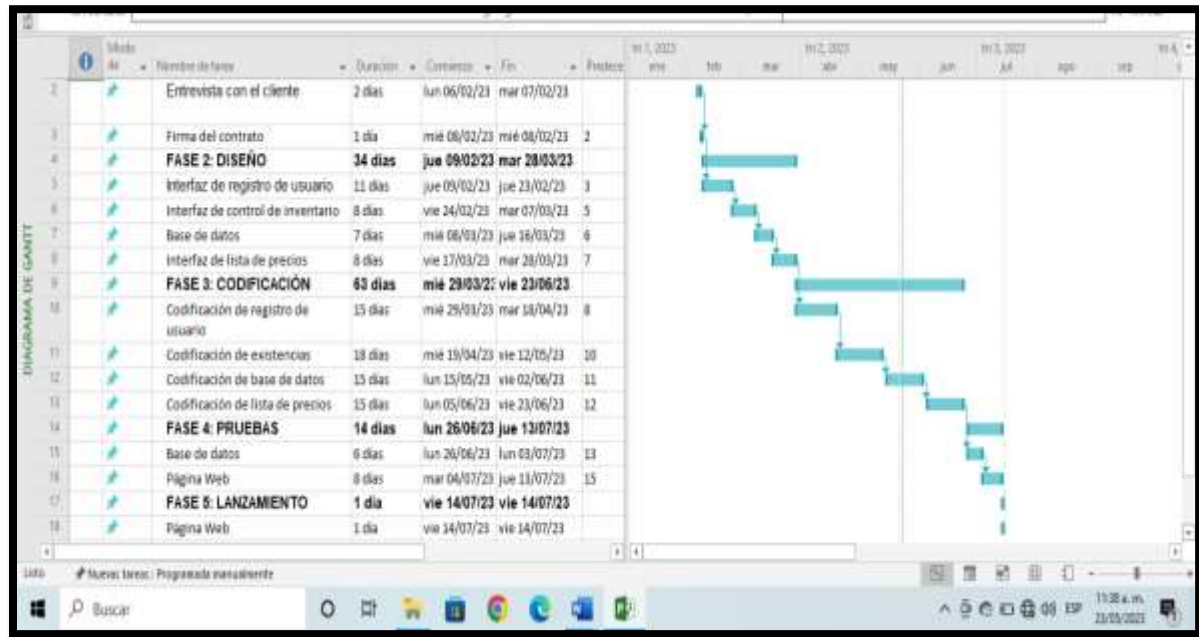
DIAGRAMA DE GANTT

| | Modo de | Nombre de tarea | Duración | Comienzo | Fin | Predece |
|---|---|---|---|---|---|---|
| 2 | | Entrevista con el cliente | 2 días | lun 06/02/23 | mar 07/02/23 | |
| 3 | | Firma del contrato | 1 día | mié 08/02/23 | mié 08/02/23 | 2 |
| 4 | | FASE 2: DISEÑO | 34 días | jue 09/02/23 | mar 28/03/23 | |
| 5 | | Interfaz de registro de usuario | 11 días | jue 09/02/23 | jue 23/02/23 | 3 |
| 6 | | Interfaz de control de inventario | 8 días | vie 24/02/23 | mar 07/03/23 | 5 |
| 7 | | Base de datos | 7 días | mié 08/03/23 | jue 16/03/23 | 6 |
| 8 | | Interfaz de lista de precios | 8 días | vie 17/03/23 | mar 28/03/23 | 7 |
| 9 | | FASE 3: CODIFICACIÓN | 63 días | mié 29/03/23 | vie 23/06/23 | |
| 10 | | Codificación de registro de usuario | 15 días | mié 29/03/23 | mar 18/04/23 | 8 |
| 11 | | Codificación de existencias | 18 días | mié 19/04/23 | vie 12/05/23 | 10 |
| 12 | | Codificación de base de datos | 15 días | lun 15/05/23 | vie 02/06/23 | 11 |
| 13 | | Codificación de lista de precios | 15 días | lun 05/06/23 | vie 23/06/23 | 12 |
| 14 | | FASE 4: PRUEBAS | 14 días | lun 26/06/23 | jue 13/07/23 | |
| 15 | | Base de datos | 6 días | lun 26/06/23 | lun 03/07/23 | 13 |
| 16 | | Página Web | 8 días | mar 04/07/23 | jue 13/07/23 | 15 |
| 17 | | FASE 5: LANZAMIENTO | 1 día | vie 14/07/23 | vie 14/07/23 | |
| 18 | | Página Web | 1 día | vie 14/07/23 | vie 14/07/23 | |

trim 1, 2023 ene feb mar trim 2, 2023 abr may jun trim 3, 2023 jul ago sep trim 4

Listo | Nuevas tareas: Programada manualmente

Buscar

ESP 11:38 a. m. 23/05/2023